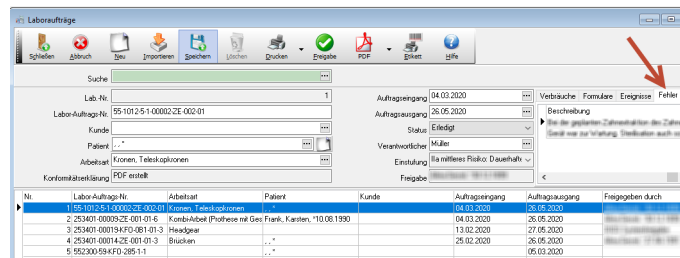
Laboraufträge

Schließen Abbruch Neu Importieren Speichern Löschen Drucken Freigabe PDF Etikett Hilfe

Suche

Lab.-Nr. 1

Labor-Auftrags-Nr. 55-1012-5-1-00002-ZE-002-01

Kunde

Patient , , *

Arbeitsart Kronen, Teleskopkronen

Konformitätserklärung PDF erstellt

Auftragseingang 04.03.2020

Auftragsausgang 26.05.2020

Status Erledigt

Verantwortlicher Müller

Einstufung IIa mittleres Risiko: Dauerhafte

Freigabe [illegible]

Verbräuche Formulare Ereignisse Fehler

Beschreibung

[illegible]

| Nr. | Labor-Auftrags-Nr. | Arbeitsart | Patient | Kunde | Auftragseingang | Auftragsausgang | Freigegeben durch |
|---|---|---|---|---|---|---|---|
| 1 | 55-1012-5-1-00002-ZE-002-01 | Kronen, Teleskopkronen | , , * | | 04.03.2020 | 26.05.2020 | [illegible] |
| 2 | 253401-00009-ZE-001-01-6 | Kombi-Arbeit (Prothese mit Ges | Frank, Karsten, *10.08.1990 | | 04.03.2020 | 26.05.2020 | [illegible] |
| 3 | 253401-00019-KFO-0B1-01-3 | Headgear | | | 13.02.2020 | 26.05.2020 | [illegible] |
| 4 | 253401-00014-ZE-001-01-3 | Brücken | , , * | | 25.02.2020 | 26.05.2020 | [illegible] |
| 5 | 552300-59-KFO-285-1-1 | | , , * | | | 05.03.2020 | |